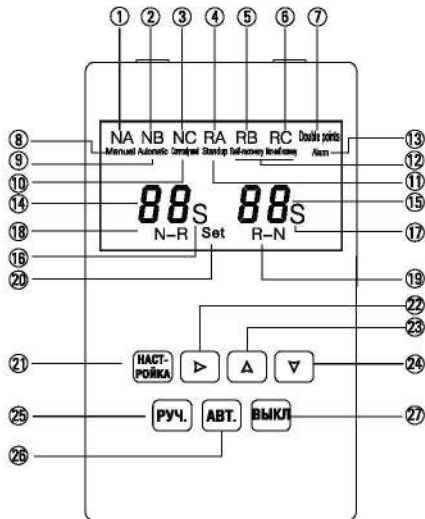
① ② ③ ④ ⑤ ⑥ ⑦

NA NB NC RA RB RC Double points

⑧ Manual Automatic Correlated Standup Self-recovery No-recovery Alarm ⑬

⑨ ⑫

⑩ ⑪

⑭ 88S 88S ⑮

⑱ N–R R–N ⑰

⑯ Set

⑳ ⑲

㉒

㉓

㉑ НАСТ-РОЙКА ▷ Δ ∇ ㉔

㉕ РУЧ. АВТ. ВЫКЛ ㉗

㉖